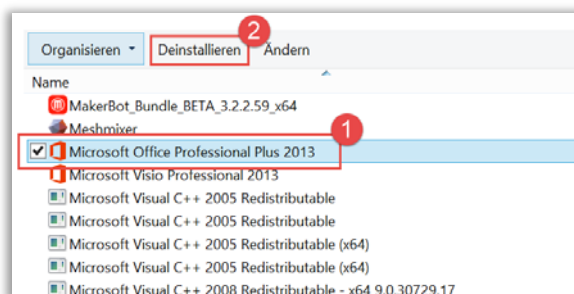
Organisieren ▾ Deinstallieren 2 Ändern

Name

MakerBot_Bundle_BETA_3.2.2.59_x64
Meshmixer
1
Microsoft Office Professional Plus 2013
Microsoft Visio Professional 2013
Microsoft Visual C++ 2005 Redistributable
Microsoft Visual C++ 2005 Redistributable
Microsoft Visual C++ 2005 Redistributable (x64)
Microsoft Visual C++ 2005 Redistributable (x64)
Microsoft Visual C++ 2008 Redistributable - x64 9.0.30729.17